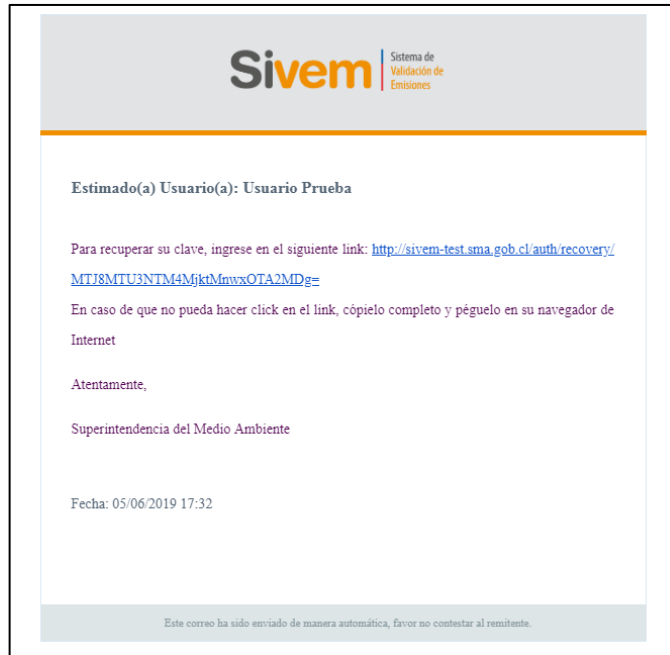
Sivem
Sistema de Validación de Emisiones

Estimado(a) Usuario(a): Usuario Prueba

Para recuperar su clave, ingrese en el siguiente link: http://sivem-test.sma.gob.cl/auth/recovery/MTJ8MTU3NTM4MjktMnwxOTA2MDg=
En caso de que no pueda hacer click en el link, cópielo completo y péguelo en su navegador de Internet

Atentamente,

Superintendencia del Medio Ambiente

Fecha: 05/06/2019 17:32

Este correo ha sido enviado de manera automática, favor no contestar al remitente.